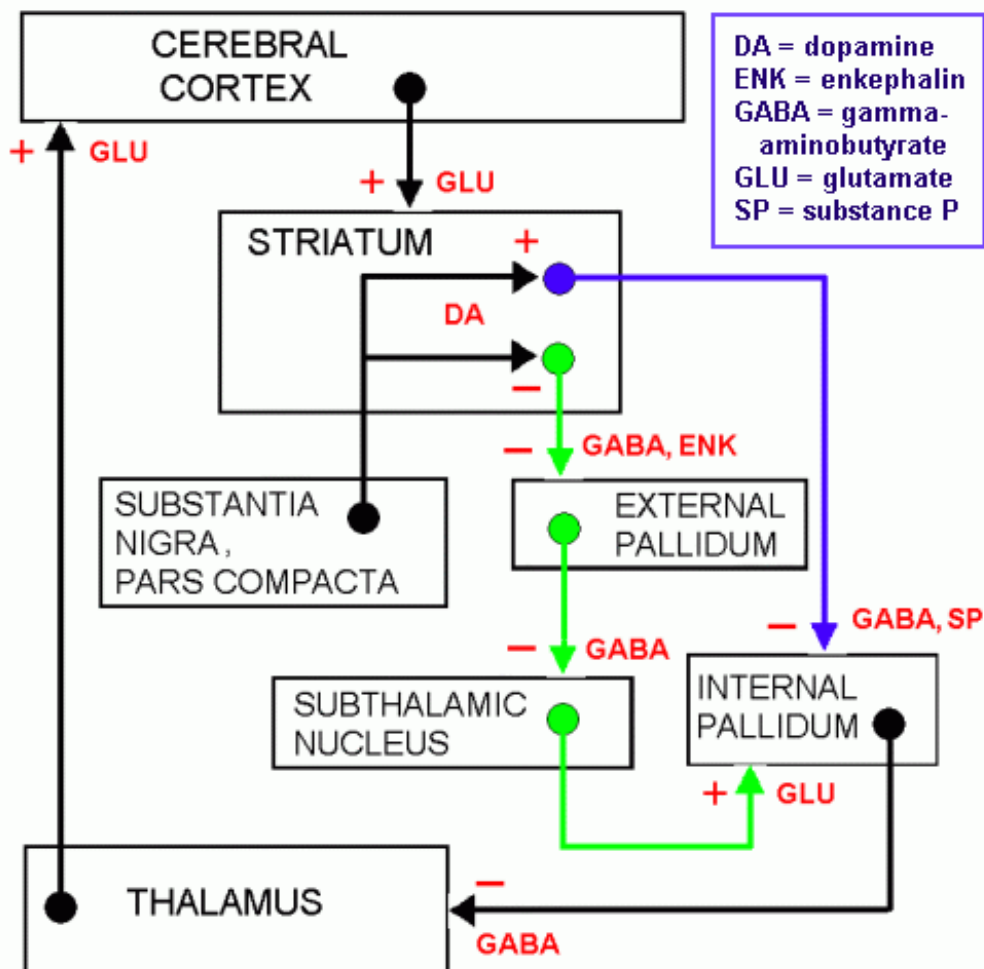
CEREBRAL CORTEX

DA = dopamine
ENK = enkephalin
GABA = gamma-aminobutyrate
GLU = glutamate
SP = substance P

+ GLU

+ GLU

STRIATUM

+

DA

−

− GABA, ENK

SUBSTANTIA NIGRA, PARS COMPACTA

EXTERNAL PALLIDUM

− GABA, SP

− GABA

SUBTHALAMIC NUCLEUS

INTERNAL PALLIDUM

+ GLU

THALAMUS

−

GABA